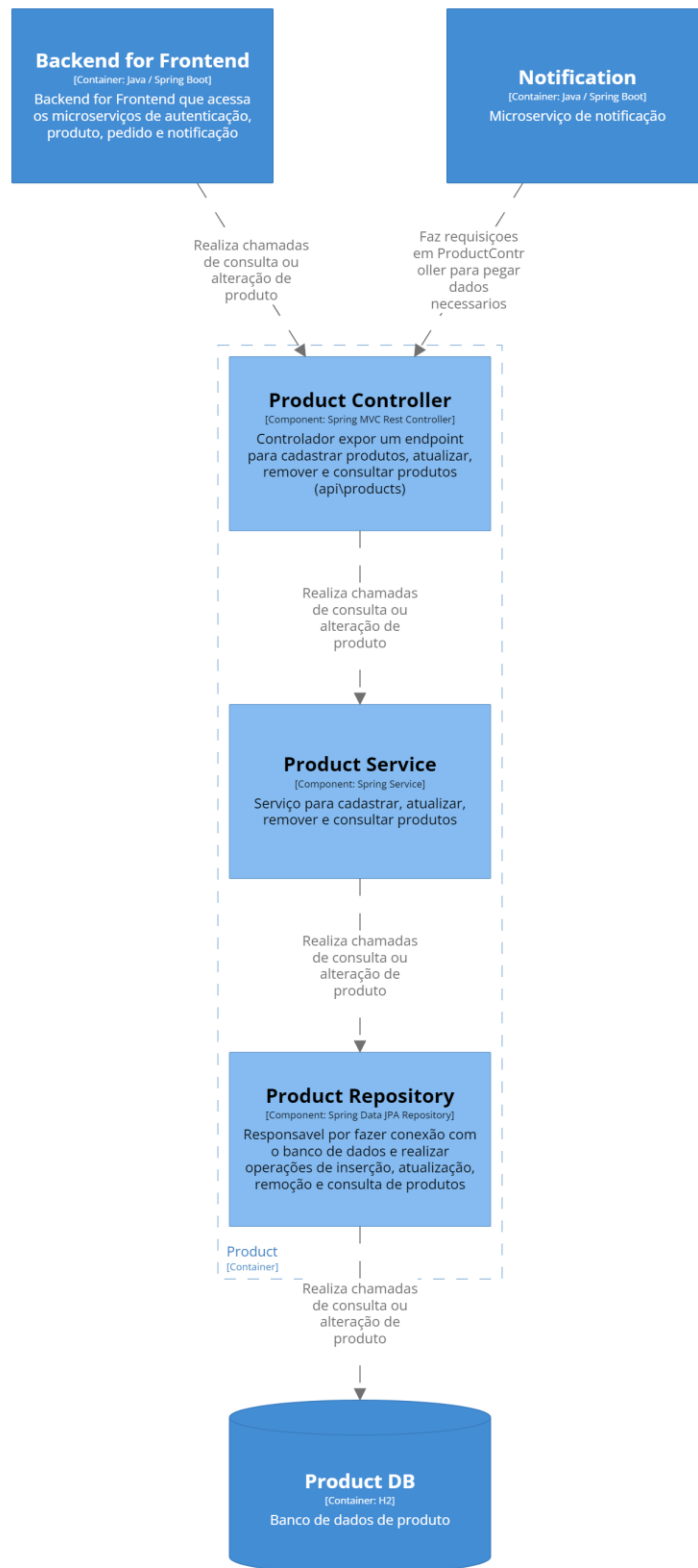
Backend for Frontend
[Container: Java / Spring Boot]
Backend for Frontend que acessa os microserviços de autenticação, produto, pedido e notificação

Notification
[Container: Java / Spring Boot]
Microserviço de notificação

Realiza chamadas de consulta ou alteração de produto

Faz requisiçoes em ProductController para pegar dados necessarios

Product Controller
[Component: Spring MVC Rest Controller]
Controlador expor um endpoint para cadastrar produtos, atualizar, remover e consultar produtos (api\products)

Realiza chamadas de consulta ou alteração de produto

Product Service
[Component: Spring Service]
Serviço para cadastrar, atualizar, remover e consultar produtos

Realiza chamadas de consulta ou alteração de produto

Product Repository
[Component: Spring Data JPA Repository]
Responsavel por fazer conexão com o banco de dados e realizar operações de inserção, atualização, remoção e consulta de produtos

Product
[Container]

Realiza chamadas de consulta ou alteração de produto

Product DB
[Container: H2]
Banco de dados de produto